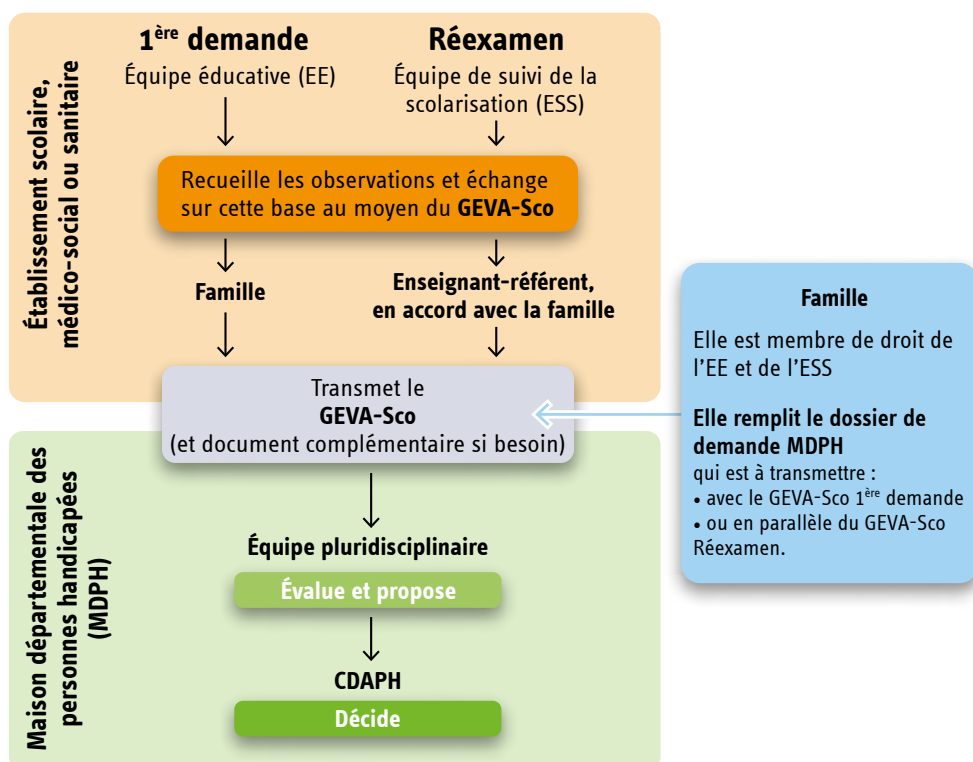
Établissement scolaire, médico-social ou sanitaire

1ère demande
Équipe éducative (EE)

Réexamen
Équipe de suivi de la scolarisation (ESS)

Recueille les observations et échange sur cette base au moyen du GEVA-Sco

Famille

Enseignant-référent, en accord avec la famille

Transmet le
GEVA-Sco
(et document complémentaire si besoin)

Famille

Elle est membre de droit de l'EE et de l'ESS

Elle remplit le dossier de demande MDPH
qui est à transmettre :
• avec le GEVA-Sco 1ère demande
• ou en parallèle du GEVA-Sco Réexamen.

Maison départementale des personnes handicapées (MDPH)

Équipe pluridisciplinaire
Évalue et propose

CDAPH
Décide